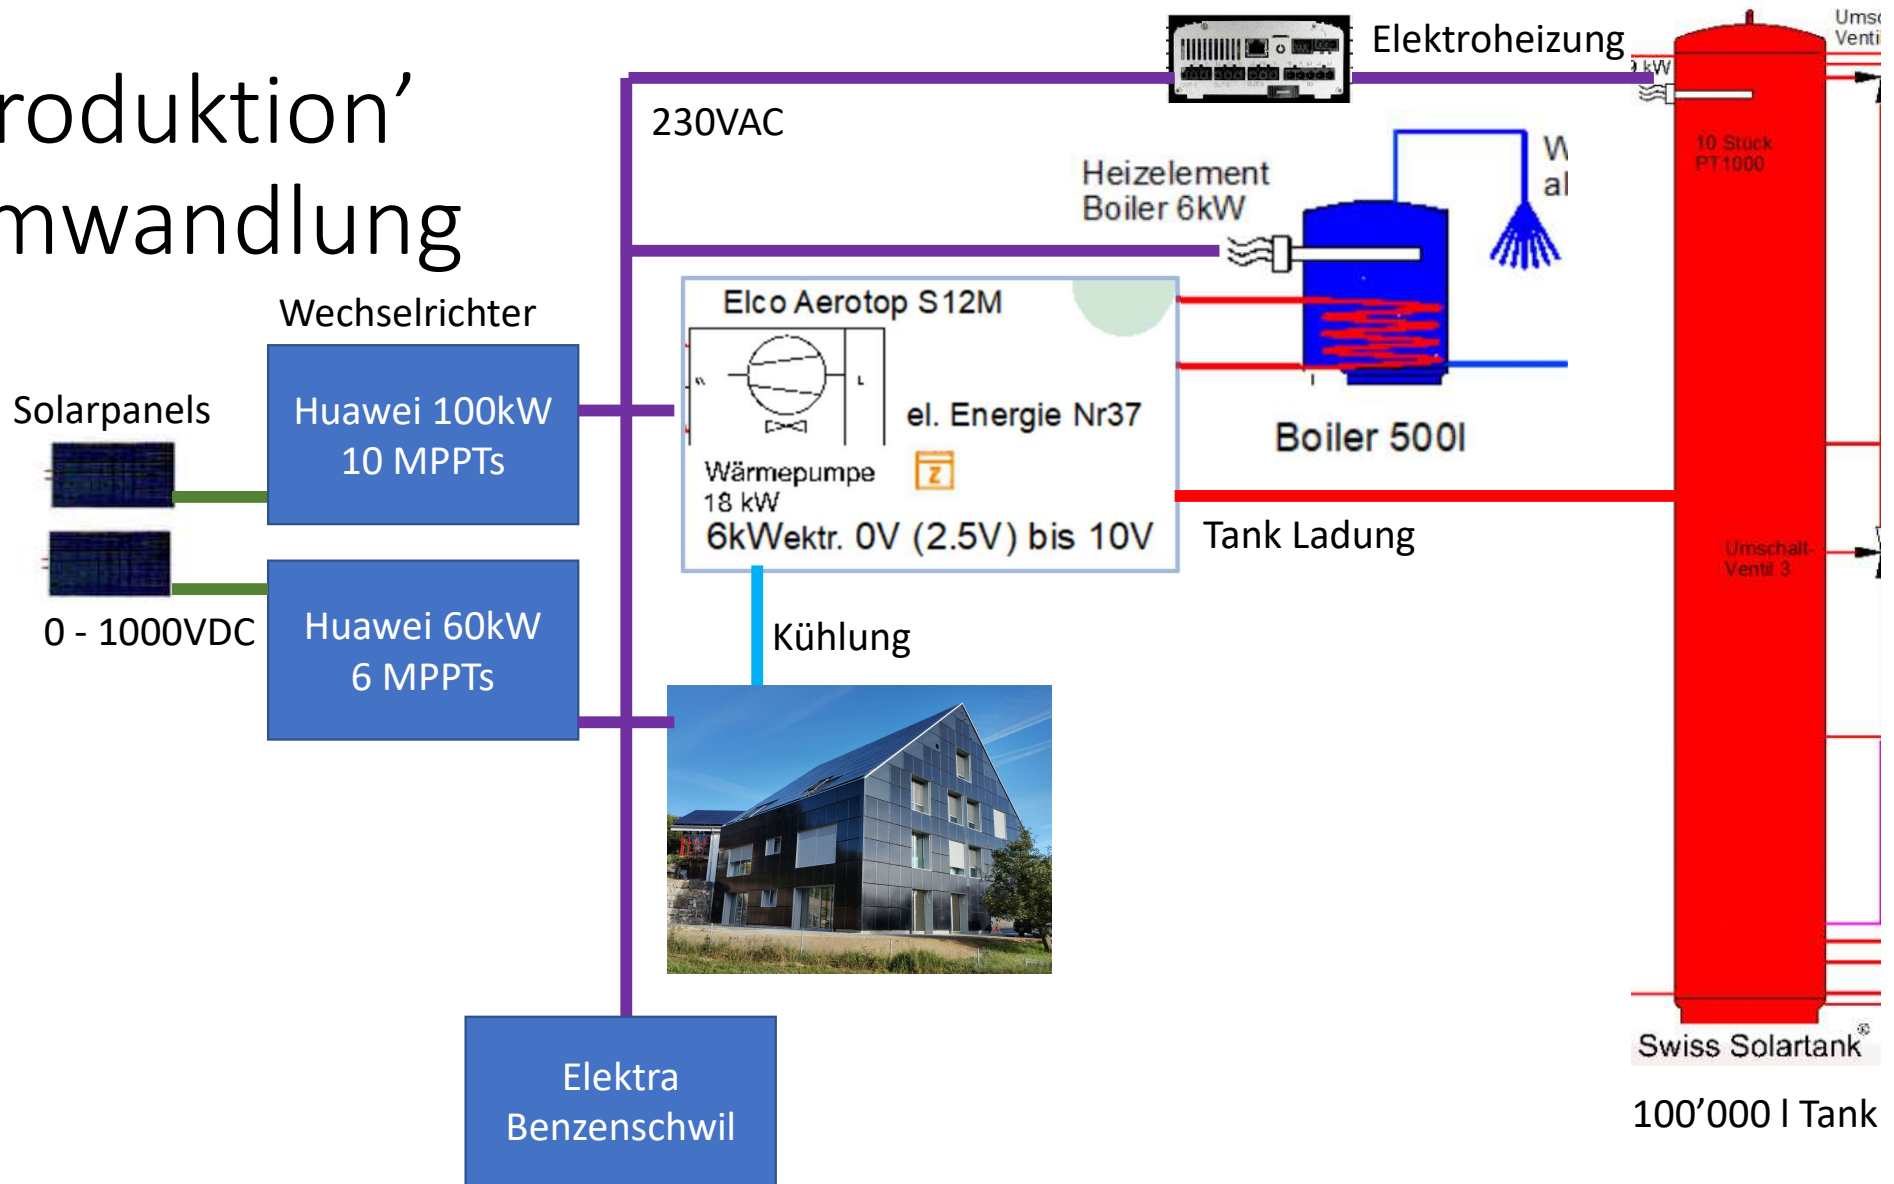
roduktion’
mwandlung

Elektroheizung

Ums
Venti

230VAC

2 kW

10 Stück
PT1000

Heizelement
Boiler 6kW

W
al

Wechselrichter

Elco Aerotop S12M

Solarpanels

Huawei 100kW
10 MPPTs

el. Energie Nr37

Boiler 500l

Wärmepumpe
18 kW

6kWektr. 0V (2.5V) bis 10V

Tank Ladung

Umschalt-
Ventil 3

0 - 1000VDC

Huawei 60kW
6 MPPTs

Kühlung

Swiss Solartank®

Elektra
Benzenschwil

100’000 l Tank